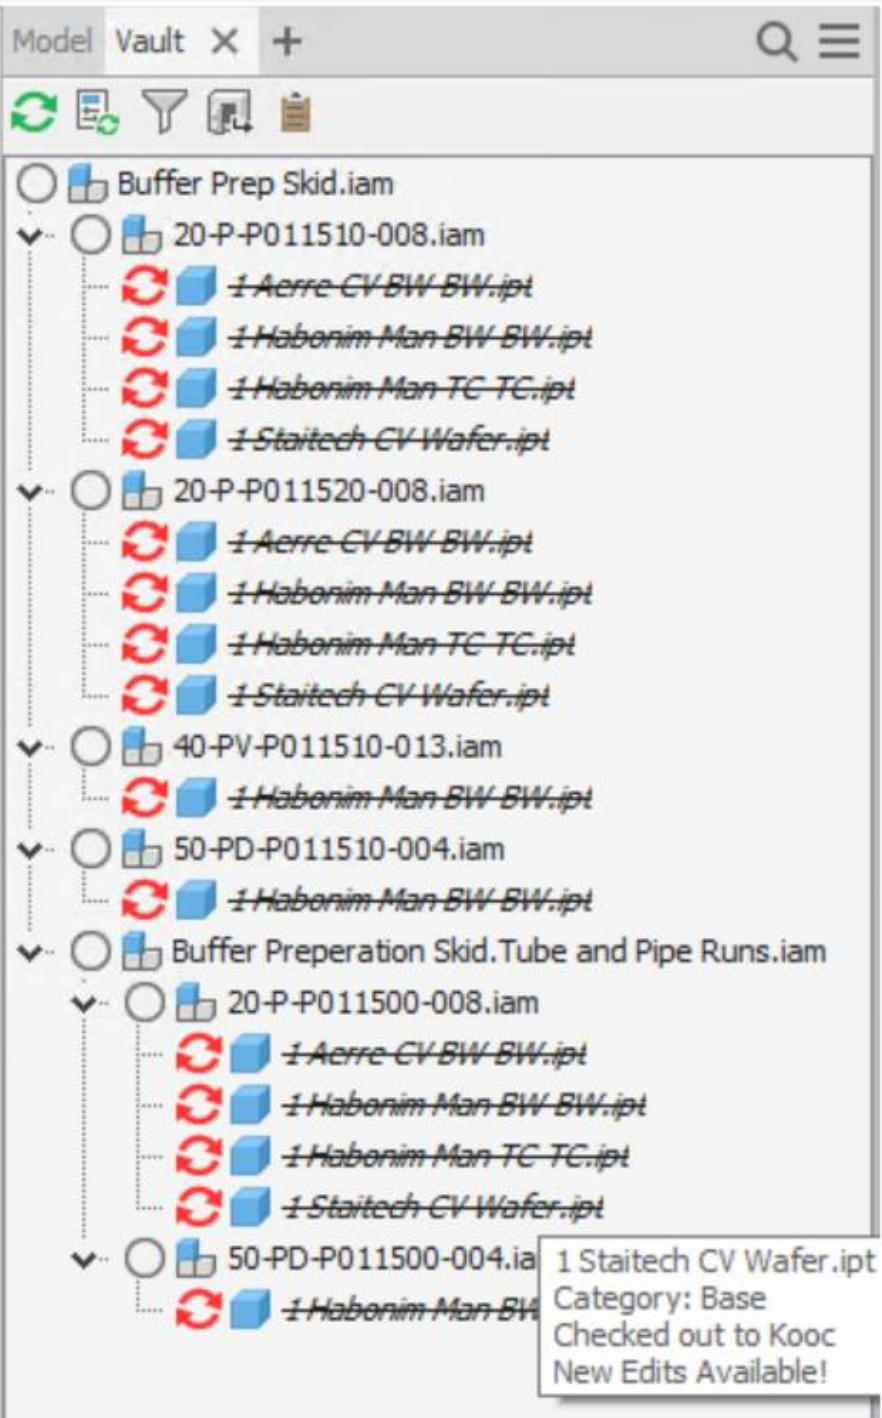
Model Vault × +

Buffer Prep Skid.iam
20-P-P011510-008.iam
1 Aerre CV BW BW.ipt
1 Habonim Man BW BW.ipt
1 Habonim Man TC TC.ipt
1 Staitech CV Wafer.ipt
20-P-P011520-008.iam
1 Aerre CV BW BW.ipt
1 Habonim Man BW BW.ipt
1 Habonim Man TC TC.ipt
1 Staitech CV Wafer.ipt
40-PV-P011510-013.iam
1 Habonim Man BW BW.ipt
50-PD-P011510-004.iam
1 Habonim Man BW BW.ipt
Buffer Preperation Skid.Tube and Pipe Runs.iam
20-P-P011500-008.iam
1 Aerre CV BW BW.ipt
1 Habonim Man BW BW.ipt
1 Habonim Man TC TC.ipt
1 Staitech CV Wafer.ipt
50-PD-P011500-004.ia
1 Habonim Man BW

1 Staitech CV Wafer.ipt
Category: Base
Checked out to Kooc
New Edits Available!